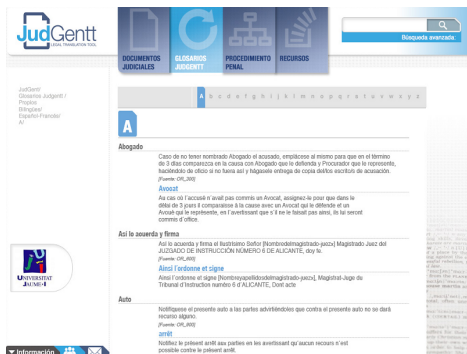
JudGentt
LEGAL TRANSLATION TOOL

DOCUMENTOS JUDICIALES
GLOSARIOS JUDGENTT
PROCEDIMIENTO PENAL
RECURSOS

Búsqueda avanzada

JudGentt
Glosarios Judgentt /
Propios
Bilingües/
Español-Francés/
A/

A b c d e f g h i j k l m n o p q r s t u v w x y z

A

Abogado
Caso de no tener nombrado Abogado el acusado, emplácese al mismo para que en el término de 3 días comparezca en la causa con Abogado que le defienda y Procurador que le represente, haciéndolo de oficio si no fuera así y hágasele entrega de copia de los escritos de acusación.
[Fuente: ORI_005]
Avocat
As cas où l'accusé n'avait pas commis un Avocat, assignez-le pour que dans le délai de 3 jours il comparaisse à la cause avec un Avocat qui le défende et un Avoué qui le représente, en l'avertissant que s'il ne le faisait pas ainsi, ils lui seront commis d'office.

Así lo acuerda y firma
Así lo acuerda y firma el Ilustrísimo Señor [Nombredelmagistrado-juez] Magistrado Juez del JUZGADO DE INSTRUCCIÓN NÚMERO 6 DE ALICANTE, doy fe.
[Fuente: ORI_005]
Ainsi l'ordonne et signe
Ainsi l'ordonne et signe [Nombreyapellidosdelmagistrado-juez], Magistrat-Juge du Tribunal d'Instruction numéro 6 d'ALICANTE, Dont acte

Auto
Notifíquese el presente auto a las partes advirtiéndoles que contra el presente auto no se dará recurso alguno.
[Fuente: ORI_005]
arrêt
Notifiez le présent arrêt aux parties en les avertissant qu'aucun recours n'est possible contre le présent arrêt.

UNIVERSITAT JAUME·I

Información